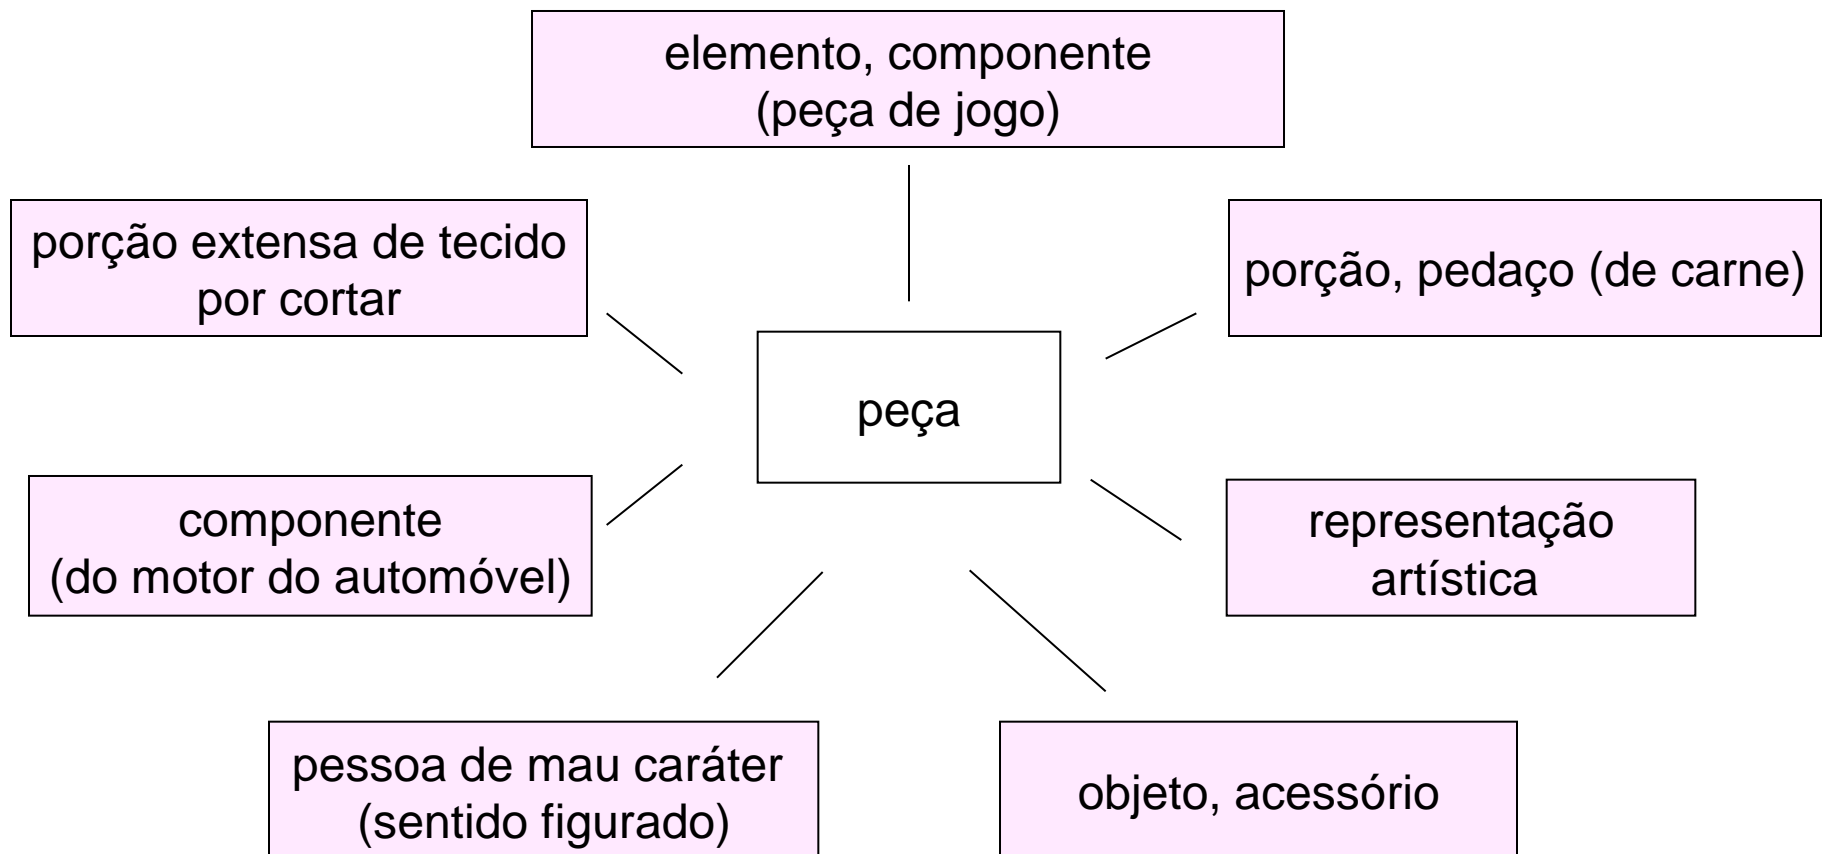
elemento, componente
(peça de jogo)

porção extensa de tecido por cortar

porção, pedaço (de carne)

peça

componente
(do motor do automóvel)

representação artística

pessoa de mau caráter
(sentido figurado)

objeto, acessório